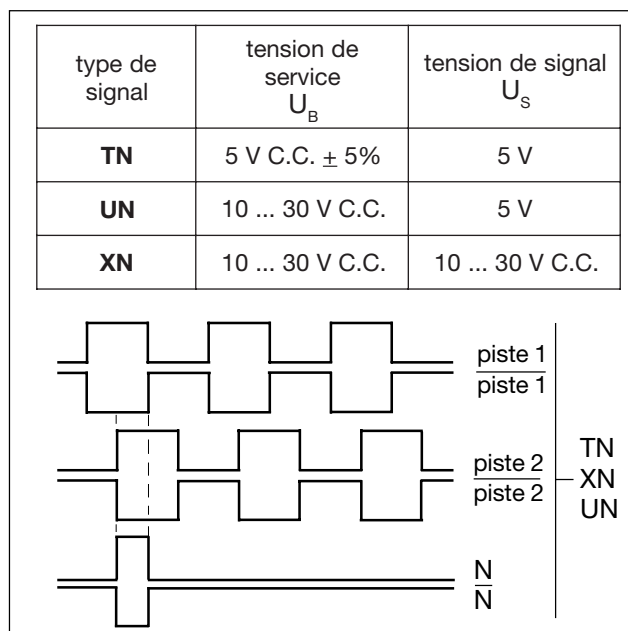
| type de signal | tension de service $U_B$ | tension de signal $U_S$ |
|---|---|---|
| **TN** | 5 V C.C. $\pm$ 5% | 5 V |
| **UN** | 10 ... 30 V C.C. | 5 V |
| **XN** | 10 ... 30 V C.C. | 10 ... 30 V C.C. |

piste 1
$\overline{\text{piste 1}}$

piste 2
$\overline{\text{piste 2}}$

TN
XN
UN

N
$\overline{\text{N}}$